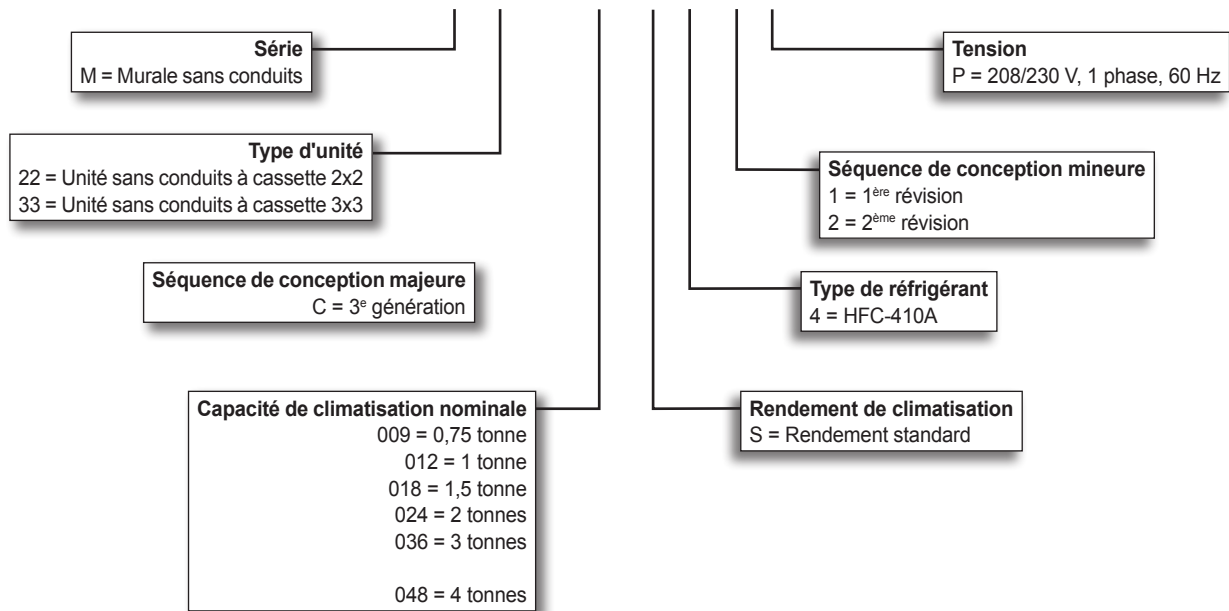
Série
M = Murale sans conduits

Type d'unité
22 = Unité sans conduits à cassette 2x2
33 = Unité sans conduits à cassette 3x3

Séquence de conception majeure
C = 3$^{e}$ génération

Capacité de climatisation nominale
009 = 0,75 tonne
012 = 1 tonne
018 = 1,5 tonne
024 = 2 tonnes
036 = 3 tonnes

048 = 4 tonnes

Tension
P = 208/230 V, 1 phase, 60 Hz

Séquence de conception mineure
1 = 1$^{ère}$ révision
2 = 2$^{ème}$ révision

Type de réfrigérant
4 = HFC-410A

Rendement de climatisation
S = Rendement standard